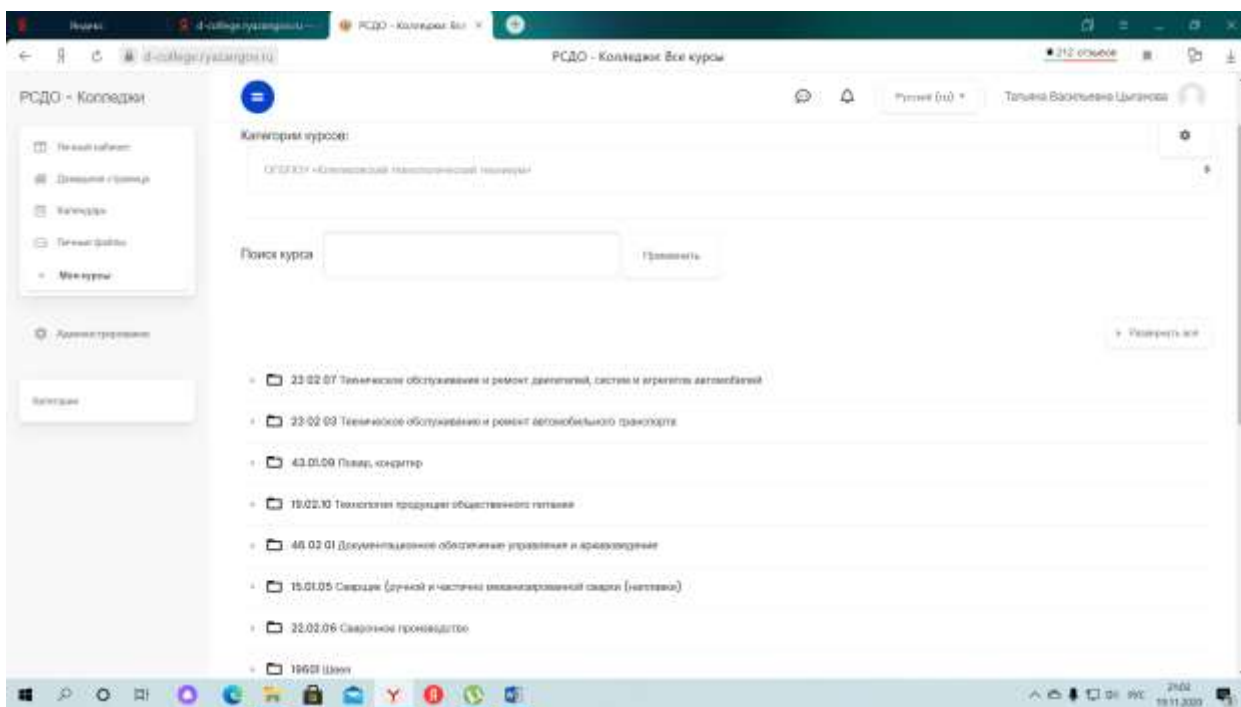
Яндекс | d-college.ryazangov.ru — | РСДО - Колледж: Все × | +

← | d-college.ryazangov.ru | РСДО - Колледж: Все курсы | ★212 отзывов

РСДО - Колледж

Русский (ru) | Татьяна Васильевна Цыганова

Личный кабинет
Домашняя страница
Календарь
Личные файлы
Мои курсы

Администрирование

Категории

Категории курсов:

ОГБПОУ «Колледжский технологический техникум»

Поиск курса | Применить

Развернуть всё

23.02.07 Техническое обслуживание и ремонт двигателей, систем и агрегатов автомобилей

23.02.03 Техническое обслуживание и ремонт автомобильного транспорта

43.01.09 Повар, кондитер

19.02.10 Технология продукции общественного питания

46.02.01 Документационное обеспечение управления и архивоведение

15.01.05 Сварщик (ручной и частично механизированной сварки (наплавки))

22.02.06 Сварочное производство

19601 Швея

РУС 21:02 19.11.2020